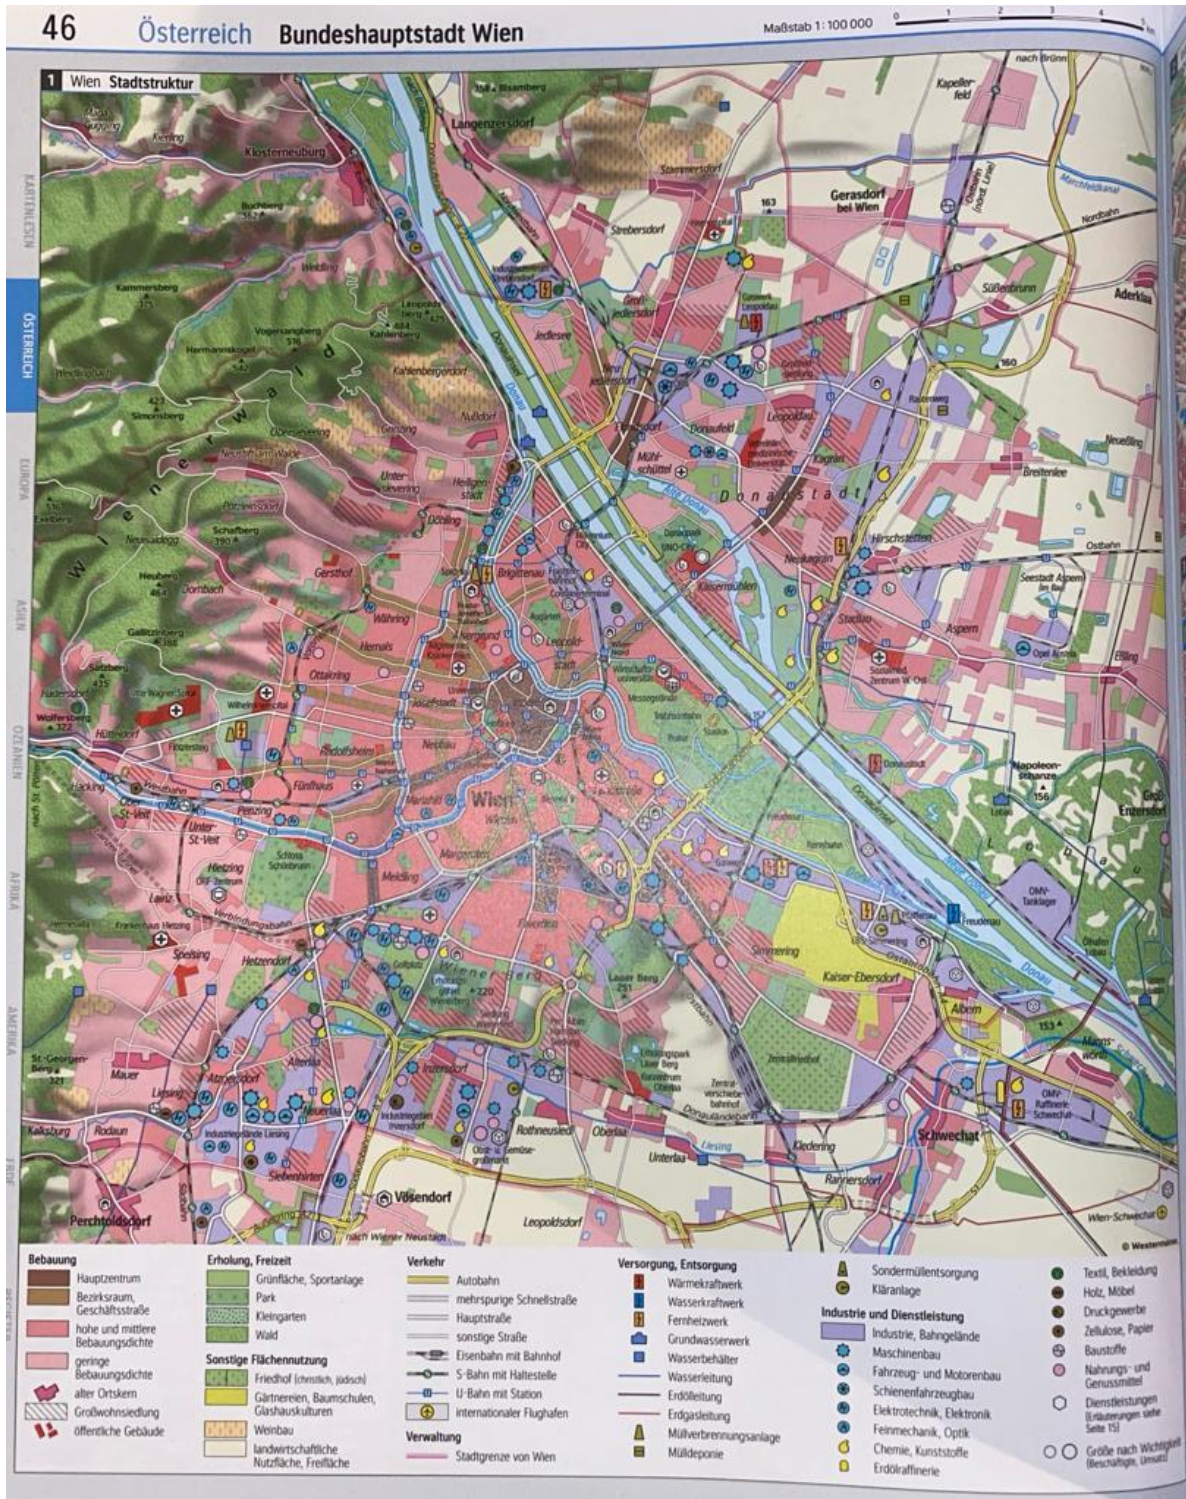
46 Österreich Bundeshauptstadt Wien

Maßstab 1 : 100 000 0 1 2 3 4 5 km

KARTENLESEN ÖSTERREICH EUROPA ASIEN OZEANIEN AFRIKA AMERIKA ERDE

1 Wien Stadtstruktur

Bisamberg Langenzersdorf Klosterneuburg Kierling Kapellerfeld Gerasdorf bei Wien Stammersdorf Strebersdorf Buchberg Süßenbrunn Aderklaa Kammersberg Leopoldsberg Kahlenberg Vogelsangberg Hermannskogel Groß Jedlersdorf Jedlesee Kahlenbergerdorf Simonsberg Nußdorf Leopoldau Donaufeld Kagran Neußling Breitenlee Grinzing Heiligenstadt Mühlschüttel Donaustadt Alte Donau Donau Wienerwald Schafberg Döbling Hirschstetten Ostbahn Neukagran Heuberg Dornbach Gersthof Brigittenau Kaisermühlen Seestadt Aspern Stadlau Aspern Galitzinberg Währing Hernals Leopoldstadt Essling Ottakring Josefstadt Wolfersberg Hütteldorf Rudolfsheim Neubau Napoleonschanze Hacking Ober St.-Veit Penzing Fünfhaus Wien Unter St.-Veit Hietzing Schloss Schönbrunn Meidling Margareten Groß Enzersdorf Lainz Verbindungsbahn Speising Hetzendorf Wiener Berg Laaer Berg Simmering Freudenau Kaiser-Ebersdorf Albern St.-Georgen-Berg Mauer Atzgersdorf Liesing Zentralfriedhof Mannswörth Kalksburg Rodaun Inzersdorf Rothneusiedl Oberlaa Unterlaa Kledering Schwechat Vösendorf Siebenhirten Leopoldsdorf Rannersdorf Perchtoldsdorf Wien-Schwechat nach Wiener Neustadt nach Brünn OMV-Tanklager OMV-Raffinerie Schwechat Donaukanal Neue Donau Liesing Marchfeldkanal Nordbahn Donauländebahn

© Westermann

Bebauung
Hauptzentrum
Bezirksraum, Geschäftsstraße
hohe und mittlere Bebauungsdichte
geringe Bebauungsdichte
alter Ortskern
Großwohnsiedlung
öffentliche Gebäude

Erholung, Freizeit
Grünfläche, Sportanlage
Park
Kleingarten
Wald

Sonstige Flächennutzung
Friedhof (christlich, jüdisch)
Gärtnereien, Baumschulen, Glashauskulturen
Weinbau
landwirtschaftliche Nutzfläche, Freifläche

Verkehr
Autobahn
mehrspurige Schnellstraße
Hauptstraße
sonstige Straße
Eisenbahn mit Bahnhof
S-Bahn mit Haltestelle
U-Bahn mit Station
internationaler Flughafen

Verwaltung
Stadtgrenze von Wien

Versorgung, Entsorgung
Wärmekraftwerk
Wasserkraftwerk
Fernheizwerk
Grundwasserwerk
Wasserbehälter
Wasserleitung
Erdölleitung
Erdgasleitung
Müllverbrennungsanlage
Mülldeponie
Sondermüllentsorgung
Kläranlage

Industrie und Dienstleistung
Industrie, Bahngelände
Maschinenbau
Fahrzeug- und Motorenbau
Schienenfahrzeugbau
Elektrotechnik, Elektronik
Feinmechanik, Optik
Chemie, Kunststoffe
Erdölraffinerie
Textil, Bekleidung
Holz, Möbel
Druckgewerbe
Zellulose, Papier
Baustoffe
Nahrungs- und Genussmittel
Dienstleistungen (Erläuterungen siehe Seite 15)
Größe nach Wichtigkeit (Beschäftigte, Umsatz)